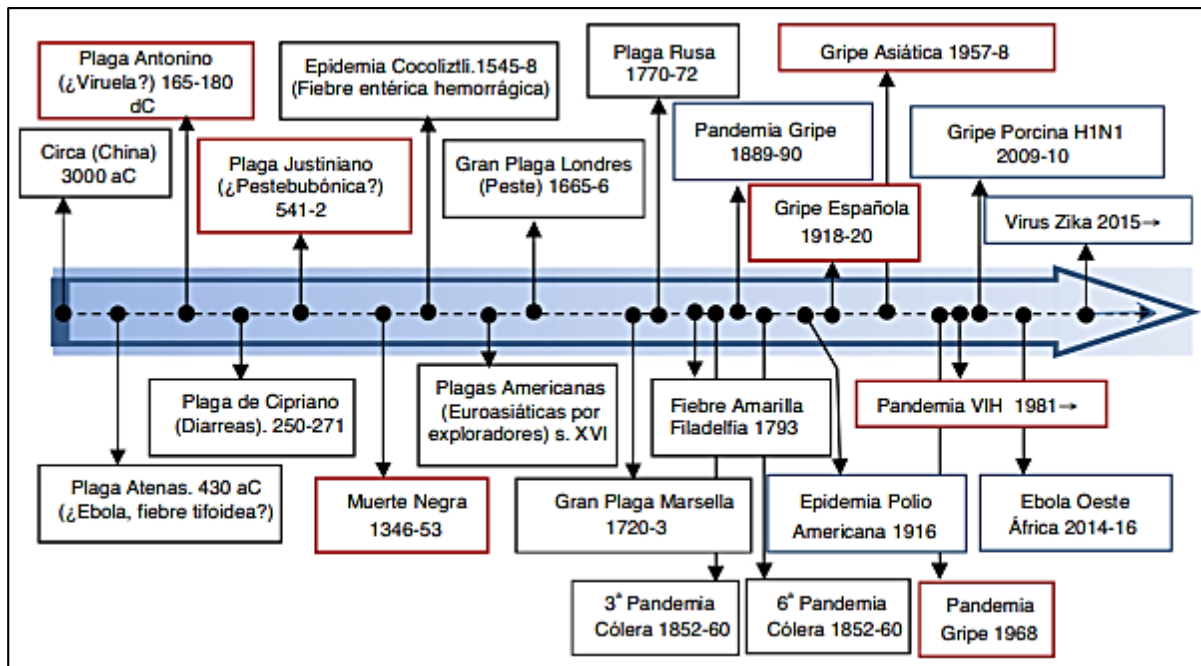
Circa (China) 3000 aC

Plaga Antonino (¿Viruela?) 165-180 dC

Plaga Justiniano (¿Pestebubónica?) 541-2

Epidemia Cocoliztli.1545-8 (Fiebre entérica hemorrágica)

Gran Plaga Londres (Peste) 1665-6

Plaga Rusa 1770-72

Pandemia Gripe 1889-90

Gripe Española 1918-20

Gripe Asiática 1957-8

Gripe Porcina H1N1 2009-10

Virus Zika 2015→

Plaga Atenas. 430 aC (¿Ebola, fiebre tifoidea?)

Plaga de Cipriano (Diarreas). 250-271

Muerte Negra 1346-53

Plagas Americanas (Euroasiáticas por exploradores) s. XVI

Gran Plaga Marsella 1720-3

Fiebre Amarilla Filadelfia 1793

3ª Pandemia Cólera 1852-60

6ª Pandemia Cólera 1852-60

Epidemia Polio Americana 1916

Pandemia VIH 1981→

Pandemia Gripe 1968

Ebola Oeste África 2014-16